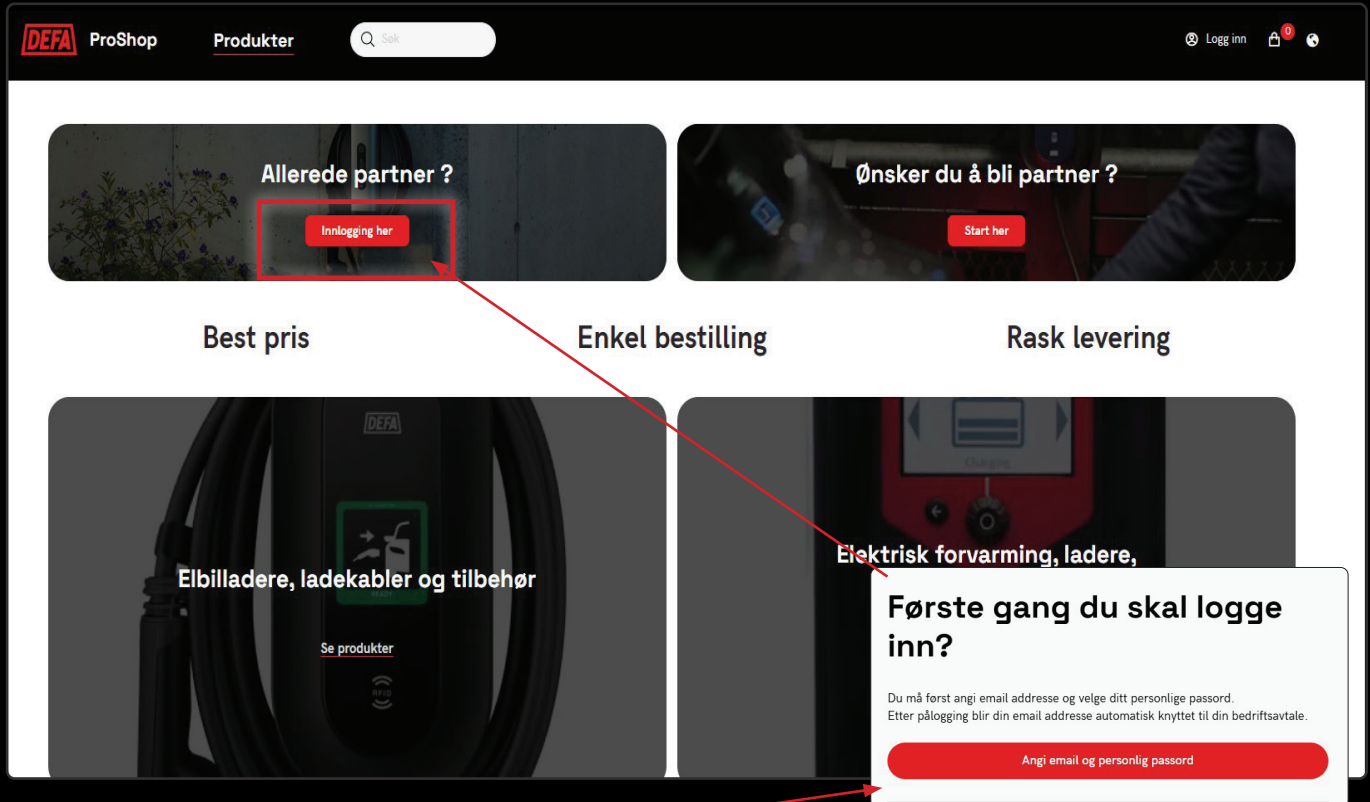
DEFA ProShop Produkter Søk Logg inn 0

Allerede partner ?

Innlogging her

Ønsker du å bli partner ?

Start her

Best pris

Enkel bestilling

Rask levering

DEFA

Elbilladere, ladekabler og tilbehør

Se produkter

Elektrisk forvarming, ladere,

Første gang du skal logge inn?

Du må først angi email addresse og velge ditt personlige passord.
Etter pålogging blir din email addresse automatisk knyttet til din bedriftsavtale.

Angi email og personlig passord